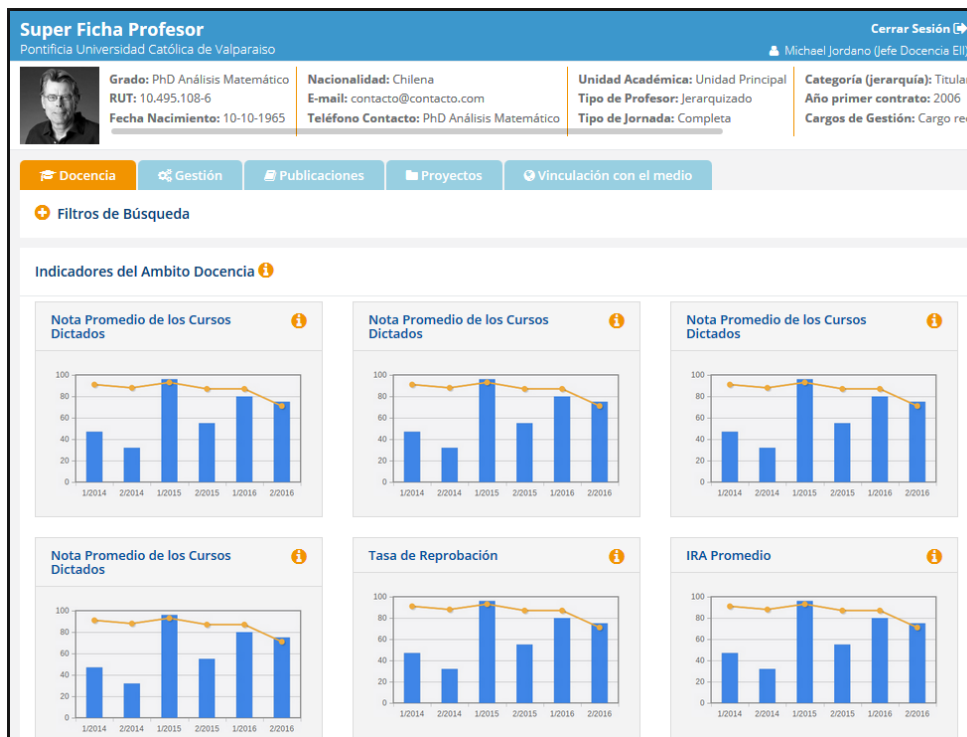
Super Ficha Profesor
Pontificia Universidad Católica de Valparaiso

Cerrar Sesión
Michael Jordano (Jefe Docencia EII)

Grado: PhD Análisis Matemático
RUT: 10.495.108-6
Fecha Nacimiento: 10-10-1965

Nacionalidad: Chilena
E-mail: contacto@contacto.com
Teléfono Contacto: PhD Análisis Matemático

Unidad Académica: Unidad Principal
Tipo de Profesor: Jerarquizado
Tipo de Jornada: Completa

Categoría (jerarquía): Titular
Año primer contrato: 2006
Cargos de Gestión: Cargo re

Docencia | Gestión | Publicaciones | Proyectos | Vinculación con el medio

Filtros de Búsqueda

Indicadores del Ambito Docencia

Nota Promedio de los Cursos Dictados
100 80 60 40 20 0
1/2014 2/2014 1/2015 2/2015 1/2016 2/2016

Nota Promedio de los Cursos Dictados
100 80 60 40 20 0
1/2014 2/2014 1/2015 2/2015 1/2016 2/2016

Nota Promedio de los Cursos Dictados
100 80 60 40 20 0
1/2014 2/2014 1/2015 2/2015 1/2016 2/2016

Nota Promedio de los Cursos Dictados
100 80 60 40 20 0
1/2014 2/2014 1/2015 2/2015 1/2016 2/2016

Tasa de Reprobación
100 80 60 40 20 0
1/2014 2/2014 1/2015 2/2015 1/2016 2/2016

IRA Promedio
100 80 60 40 20 0
1/2014 2/2014 1/2015 2/2015 1/2016 2/2016